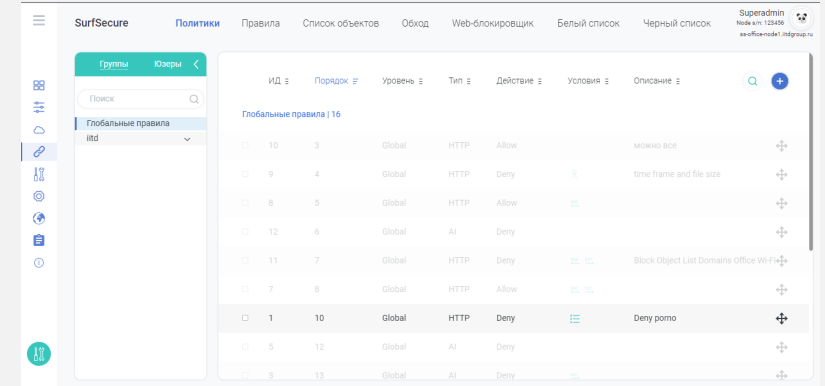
SurfSecure Политики Правила Список объектов Обход Web-блокировщик Белый список Черный список Superadmin Node s/n: 123456 ss-office-node1.itdgroup.ru

Группы Юзеры

Поиск

Глобальные правила
iitd

| ИД | Порядок | Уровень | Тип | Действие | Условия | Описание |
|---|---|---|---|---|---|---|
| 10 | 3 | Global | HTTP | Allow | | можно все |
| 9 | 4 | Global | HTTP | Deny | | time frame and file size |
| 8 | 5 | Global | HTTP | Allow | | |
| 12 | 6 | Global | AI | Deny | | |
| 11 | 7 | Global | HTTP | Deny | | Block Object List Domains Office Wi-Fi |
| 7 | 8 | Global | HTTP | Allow | | |
| 1 | 10 | Global | HTTP | Deny | | Deny porno |
| 5 | 12 | Global | AI | Deny | | |
| 3 | 13 | Global | HTTP | Deny | | |

Глобальные правила | 16